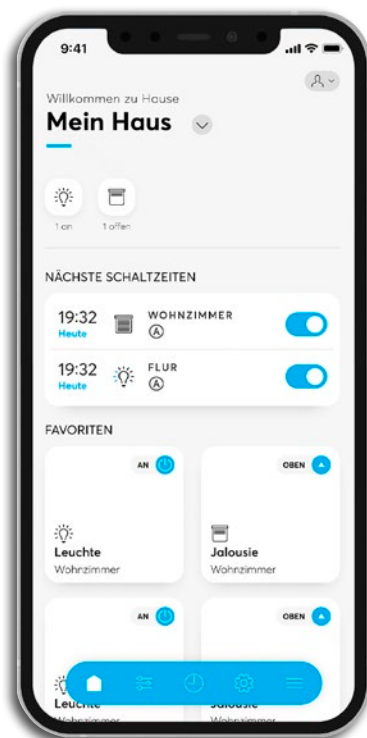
9:41

Willkommen zu Hause
Mein Haus

1 an 1 offen

NÄCHSTE SCHALTZEITEN

19:32
Heute
WOHNZIMMER
Ⓐ

19:32
Heute
FLUR
Ⓐ

FAVORITEN

AN
Leuchte
Wohnzimmer

OBEN
Jalousie
Wohnzimmer

AN
Leuchte
Wohnzimmer

OBEN
Jalousie
Wohnzimmer